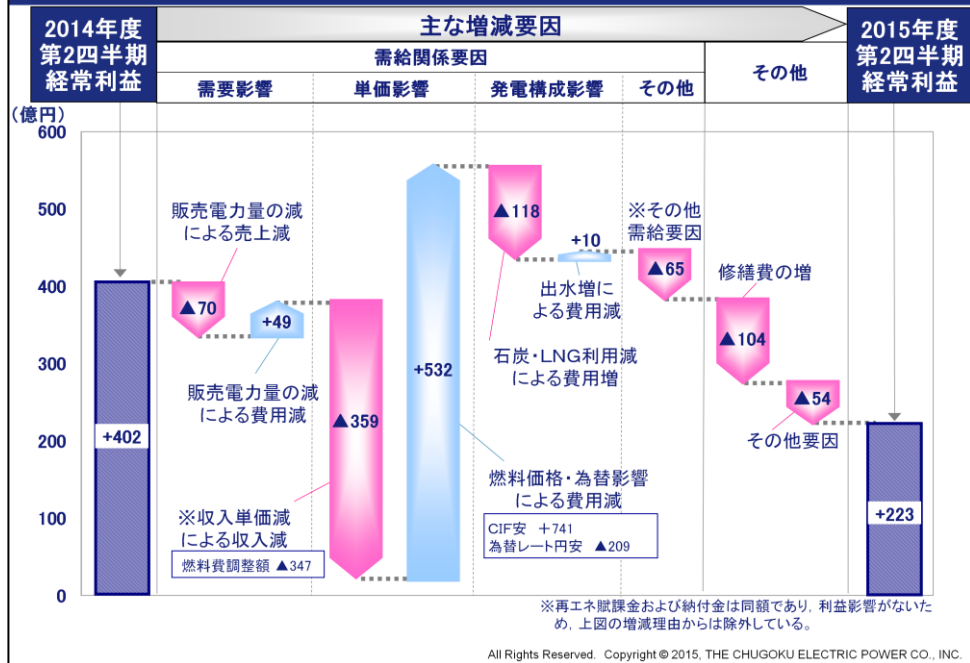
2014年度
第2四半期
経常利益

主な増減要因

需給関係要因

需要影響

単価影響

発電構成影響

その他

その他

2015年度
第2四半期
経常利益

(億円)
600
500
400
300
200
100
0

+402

販売電力量の減による売上減

▲70

+49

販売電力量の減による費用減

▲359

※収入単価減による収入減

燃料費調整額 ▲347

+532

▲118

+10

出水増による費用減

石炭・LNG利用減による費用増

燃料価格・為替影響による費用減

CIF安 +741
為替レート円安 ▲209

※その他需給要因

▲65

修繕費の増

▲104

▲54

その他要因

+223

※再エネ賦課金および納付金は同額であり，利益影響がないため，上図の増減理由からは除外している。

All Rights Reserved. Copyright © 2015, THE CHUGOKU ELECTRIC POWER CO., INC.